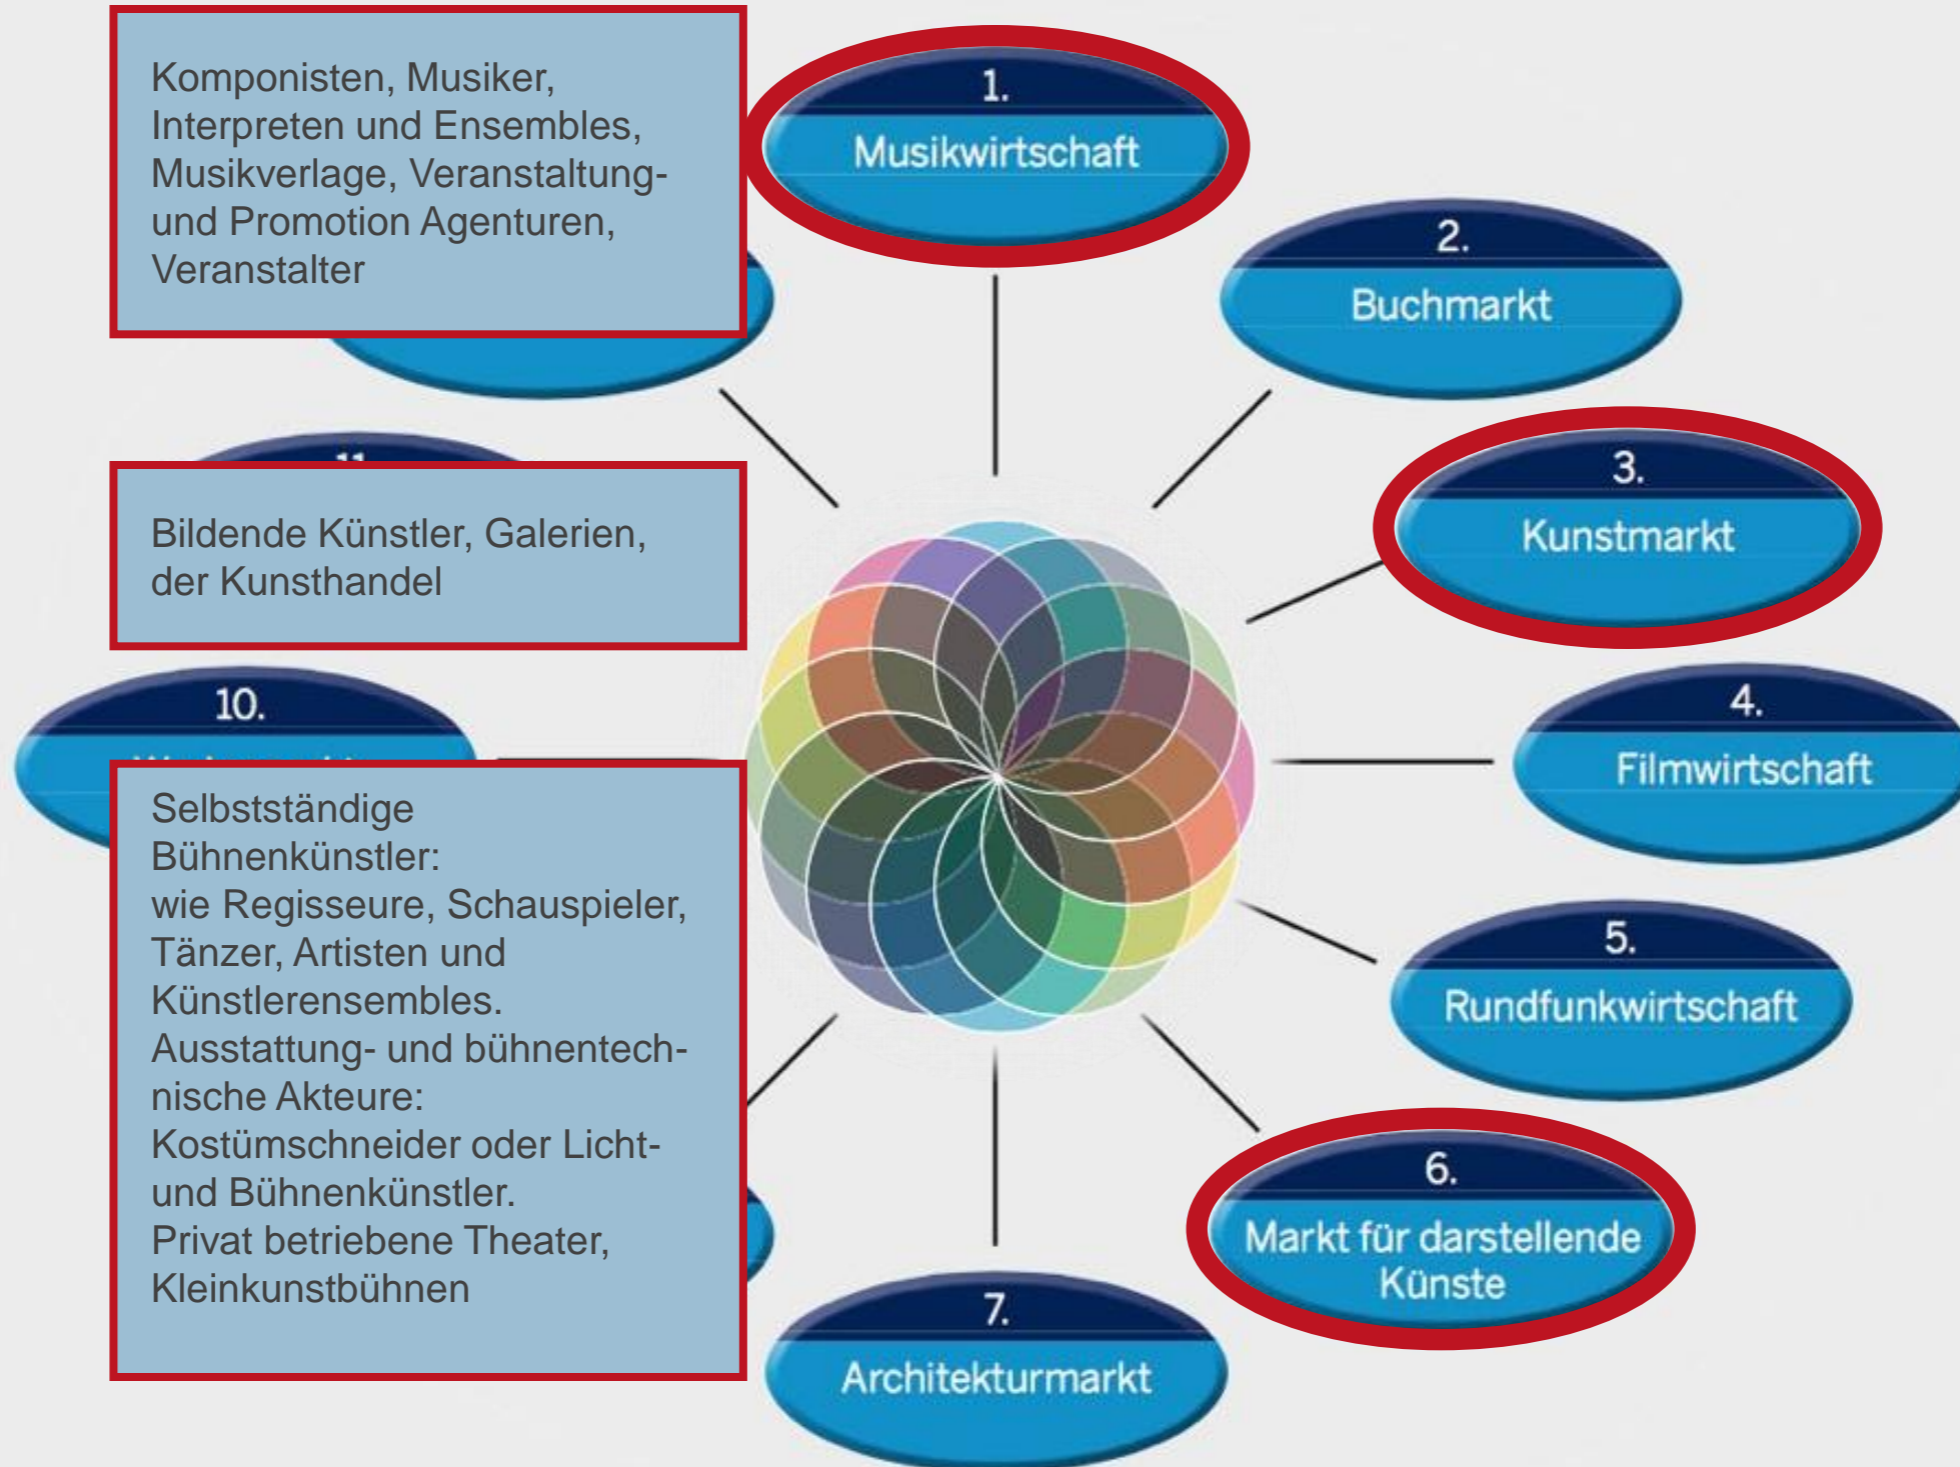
Komponisten, Musiker, Interpreten und Ensembles, Musikverlage, Veranstaltung- und Promotion Agenturen, Veranstalter

1.
Musikwirtschaft

2.
Buchmarkt

Bildende Künstler, Galerien, der Kunsthandel

3.
Kunstmarkt

10.
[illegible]

4.
Filmwirtschaft

Selbstständige Bühnenkünstler:
wie Regisseure, Schauspieler, Tänzer, Artisten und Künstlerensembles.
Ausstattung- und bühnentechnische Akteure:
Kostümschneider oder Licht- und Bühnenkünstler.
Privat betriebene Theater, Kleinkunstbühnen

5.
Rundfunkwirtschaft

6.
Markt für darstellende Künste

7.
Architekturmarkt